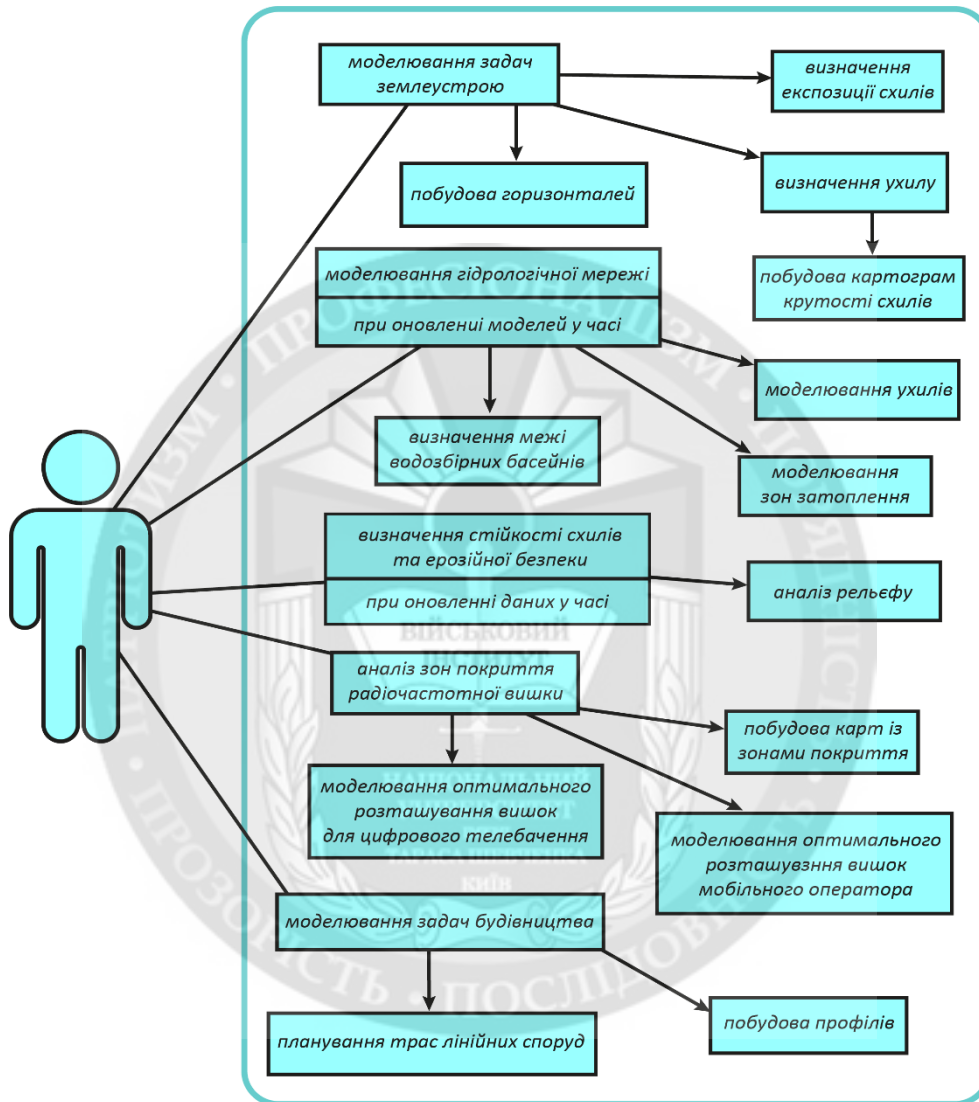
моделювання задач землеустрою

визначення експозиції схилів

побудова горизонталей

визначення ухилу

побудова картограм крутості схилів

моделювання гідрологічної мережі

при оновлені моделей у часі

моделювання ухилів

визначення межі водозбірних басейнів

моделювання зон затоплення

визначення стійкості схилів та ерозійної безпеки

при оновленні даних у часі

аналіз рельєфу

аналіз зон покриття радіочастотної вишки

побудова карт із зонами покриття

моделювання оптимального розташування вишок для цифрового телебачення

моделювання оптимального розташувзння вишок мобільного оператора

моделювання задач будівництва

планування трас лінійних споруд

побудова профілів